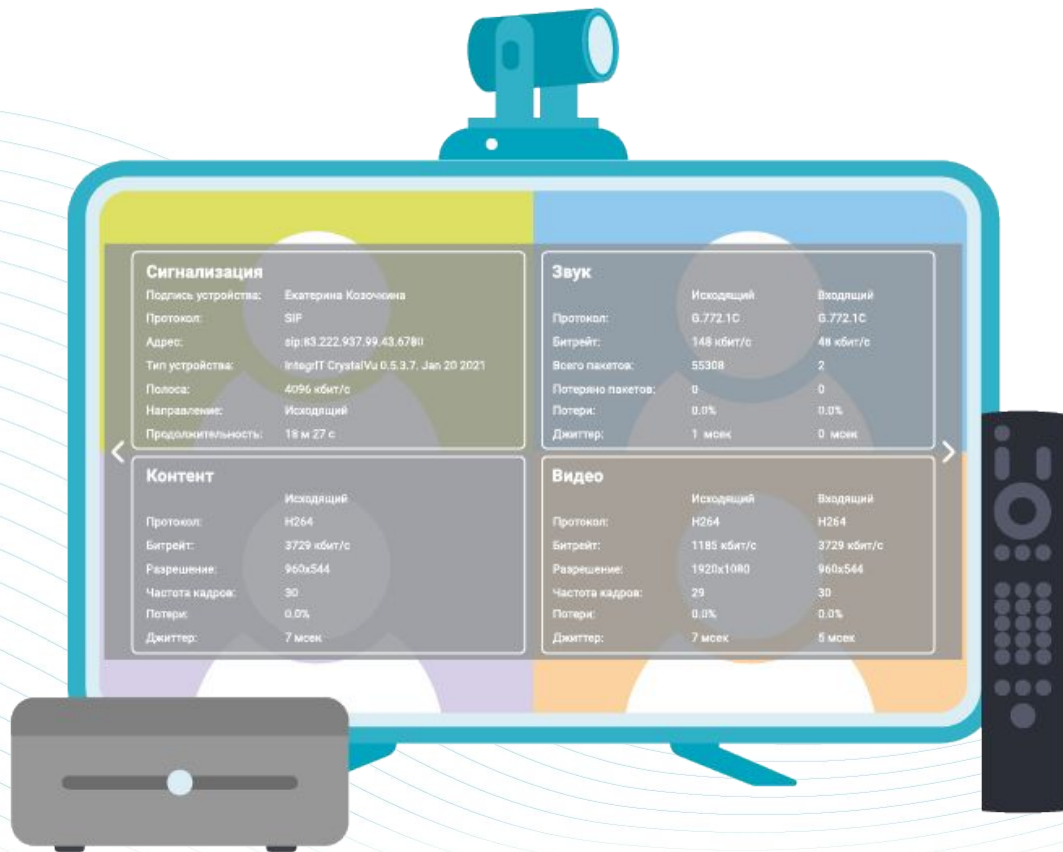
Сигнализация

| | |
|---|---|
| Подпись устройства: | Екатерина Козочкина |
| Протокол: | SIP |
| Адрес: | sip:83.222.937.99.43.6780 |
| Тип устройства: | IntegrIT CrystalVu 0.5.3.7. Jan 20 2021 |
| Полоса: | 4096 кбит/с |
| Направление: | Исходящий |
| Продолжительность: | 18 м 27 с |

Звук

| | Исходящий | Входящий |
|---|---|---|
| Протокол: | G.772.1C | G.772.1C |
| Битрейт: | 148 кбит/с | 48 кбит/с |
| Всего пакетов: | 55308 | 2 |
| Потеряно пакетов: | 0 | 0 |
| Потери: | 0.0% | 0.0% |
| Джиттер: | 1 мсек | 0 мсек |

Контент

| | Исходящий |
|---|---|
| Протокол: | H264 |
| Битрейт: | 3729 кбит/с |
| Разрешение: | 960x544 |
| Частота кадров: | 30 |
| Потери: | 0.0% |
| Джиттер: | 7 мсек |

Видео

| | Исходящий | Входящий |
|---|---|---|
| Протокол: | H264 | H264 |
| Битрейт: | 1185 кбит/с | 3729 кбит/с |
| Разрешение: | 1920x1080 | 960x544 |
| Частота кадров: | 29 | 30 |
| Потери: | 0.0% | 0.0% |
| Джиттер: | 7 мсек | 5 мсек |